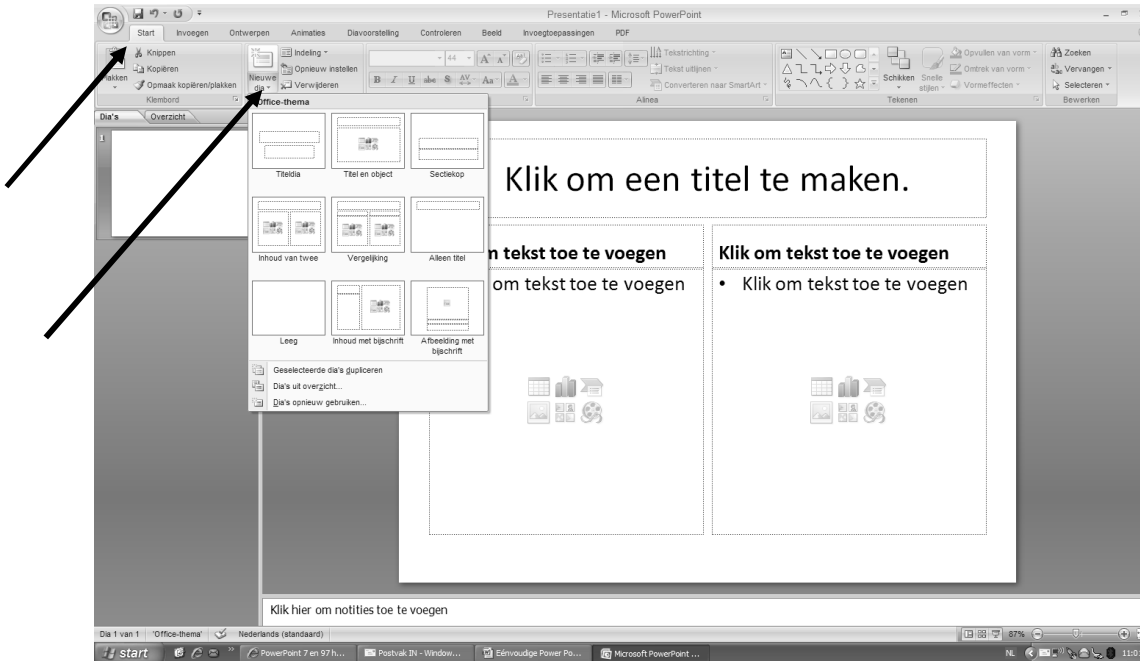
Presentatie1 - Microsoft PowerPoint

Start Invoegen Ontwerpen Animaties Diavoorstelling Controleren Beeld Invoegtoepassingen PDF

Knippen
Kopiëren
Plakken
Opmaak kopiëren/plakken
Klembord

Nieuwe dia
Indeling
Opnieuw instellen
Verwijderen

44

Tekstrichting
Tekst uitlijnen
Converteren naar SmartArt
Alinea

Schikken
Snelle stijlen
Opvullen van vorm
Omtrek van vorm
Vormeffecten
Tekenen

Zoeken
Vervangen
Selecteren
Bewerken

Dia's Overzicht

1

Office-thema

Titeldia
Titel en object
Sectiekop
Inhoud van twee
Vergelijking
Alleen titel
Leeg
Inhoud met bijschrift
Afbeelding met bijschrift

Geselecteerde dia's dupliceren
Dia's uit overzicht...
Dia's opnieuw gebruiken...

Klik om een titel te maken.

m tekst toe te voegen
om tekst toe te voegen

Klik om tekst toe te voegen
• Klik om tekst toe te voegen

Klik hier om notities toe te voegen

Dia 1 van 1 "Office-thema" Nederlands (standaard)

87%

start
PowerPoint 7 en 97 h...
Postvak IN - Window...
Eénvoudige Power Po...
Microsoft PowerPoint ...
NL 11:0